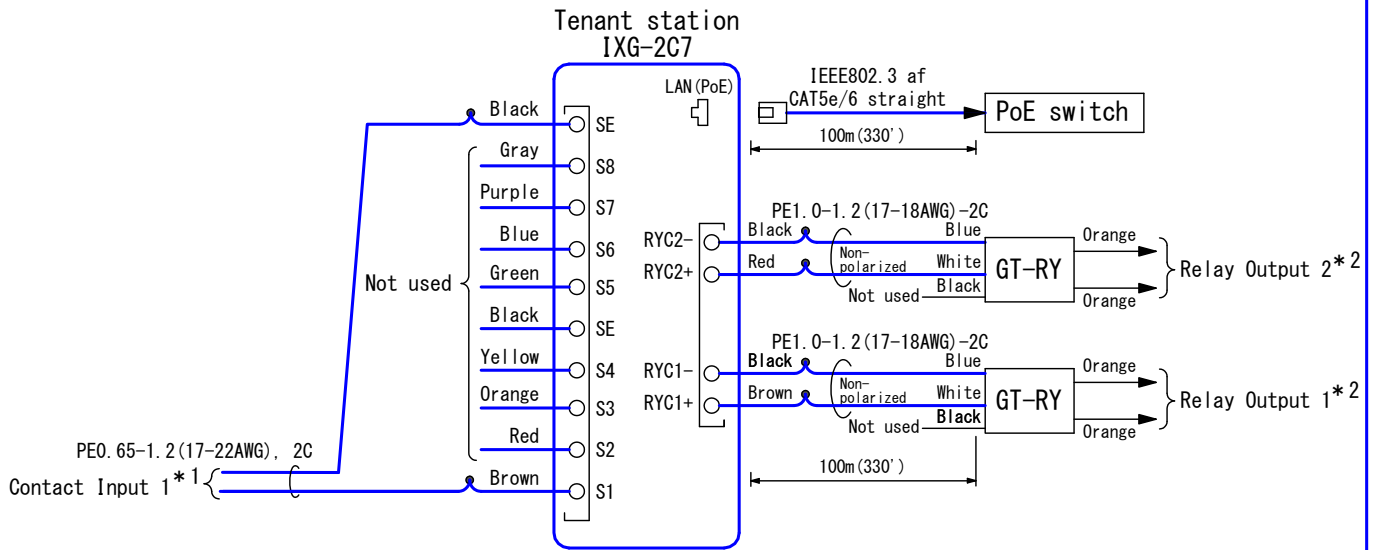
Tenant station
IXG-2C7

LAN(PoE)

IEEE802.3 af
CAT5e/6 straight

PoE switch

100m(330')

Black SE
Gray S8
Purple S7
Blue S6
Green S5
Black SE
Yellow S4
Orange S3
Red S2
Brown S1

Not used

PE0.65-1.2(17-22AWG), 2C
Contact Input 1$^{*1}$

PE1.0-1.2(17-18AWG)-2C
RYC2- Black Blue
RYC2+ Red White
Non-polarized
Not used Black
GT-RY
Orange
Orange
Relay Output 2$^{*2}$

PE1.0-1.2(17-18AWG)-2C
RYC1- Black Blue
RYC1+ Brown White
Non-polarized
Not used Black
GT-RY
Orange
Orange
Relay Output 1$^{*2}$

100m(330')